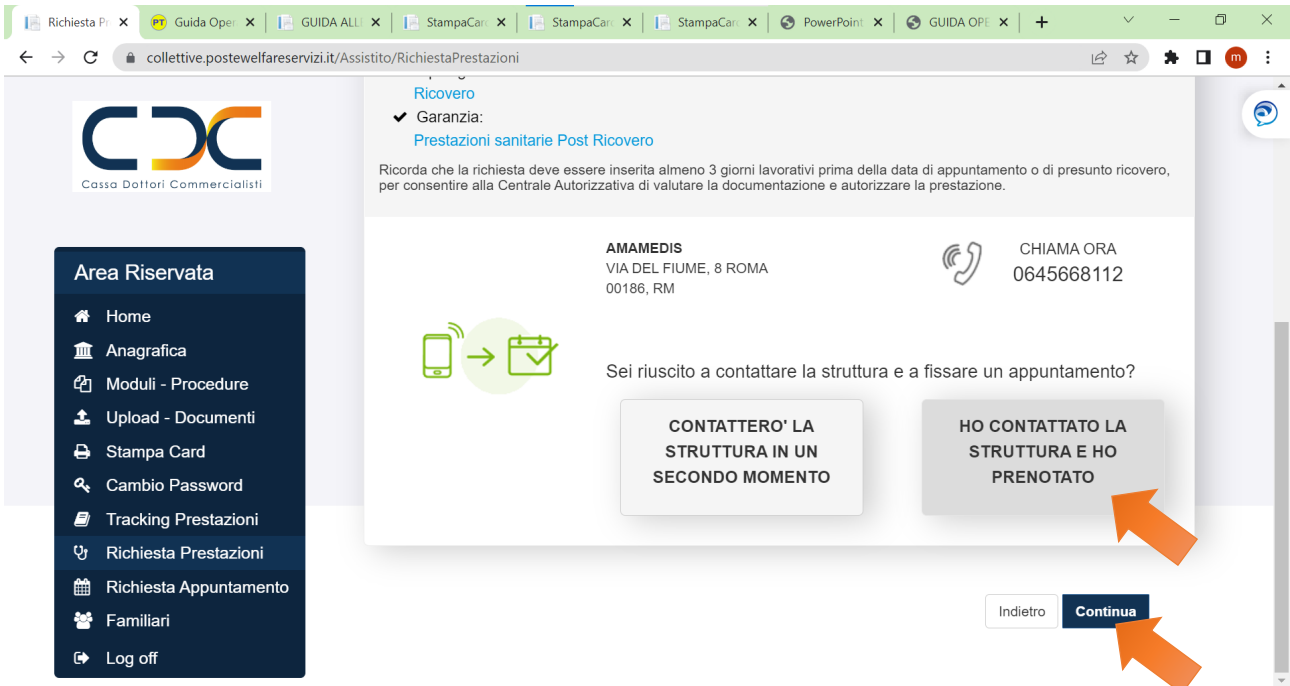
Richiesta Pr | Guida Oper | GUIDA ALL | StampaCar | StampaCar | StampaCar | PowerPoint | GUIDA OPE | +

collettive.postewelfareservizi.it/Assistito/RichiestaPrestazioni

m

Cassa Dottori Commercialisti

Ricovero
✔ Garanzia:
Prestazioni sanitarie Post Ricovero

Ricorda che la richiesta deve essere inserita almeno 3 giorni lavorativi prima della data di appuntamento o di presunto ricovero, per consentire alla Centrale Autorizzativa di valutare la documentazione e autorizzare la prestazione.

Area Riservata
Home
Anagrafica
Moduli - Procedure
Upload - Documenti
Stampa Card
Cambio Password
Tracking Prestazioni
Richiesta Prestazioni
Richiesta Appuntamento
Familiari
Log off

AMAMEDIS
VIA DEL FIUME, 8 ROMA
00186, RM

CHIAMA ORA
0645668112

Sei riuscito a contattare la struttura e a fissare un appuntamento?

CONTATTERO' LA STRUTTURA IN UN SECONDO MOMENTO

HO CONTATTATO LA STRUTTURA E HO PRENOTATO

Indietro
Continua